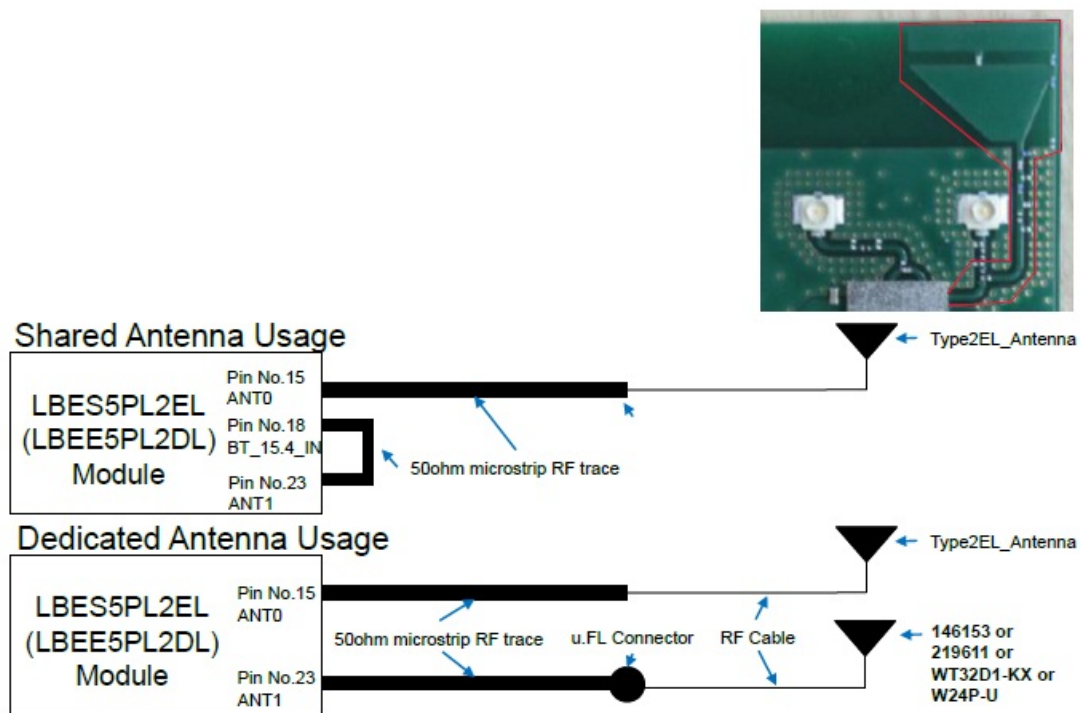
Shared Antenna Usage

Type2EL_Antenna

LBES5PL2EL (LBEE5PL2DL) Module

Pin No.15 ANT0

Pin No.18 BT_15.4_IN

Pin No.23 ANT1

50ohm microstrip RF trace

Dedicated Antenna Usage

Type2EL_Antenna

LBES5PL2EL (LBEE5PL2DL) Module

Pin No.15 ANT0

Pin No.23 ANT1

50ohm microstrip RF trace

u.FL Connector

RF Cable

146153 or 219611 or WT32D1-KX or W24P-U